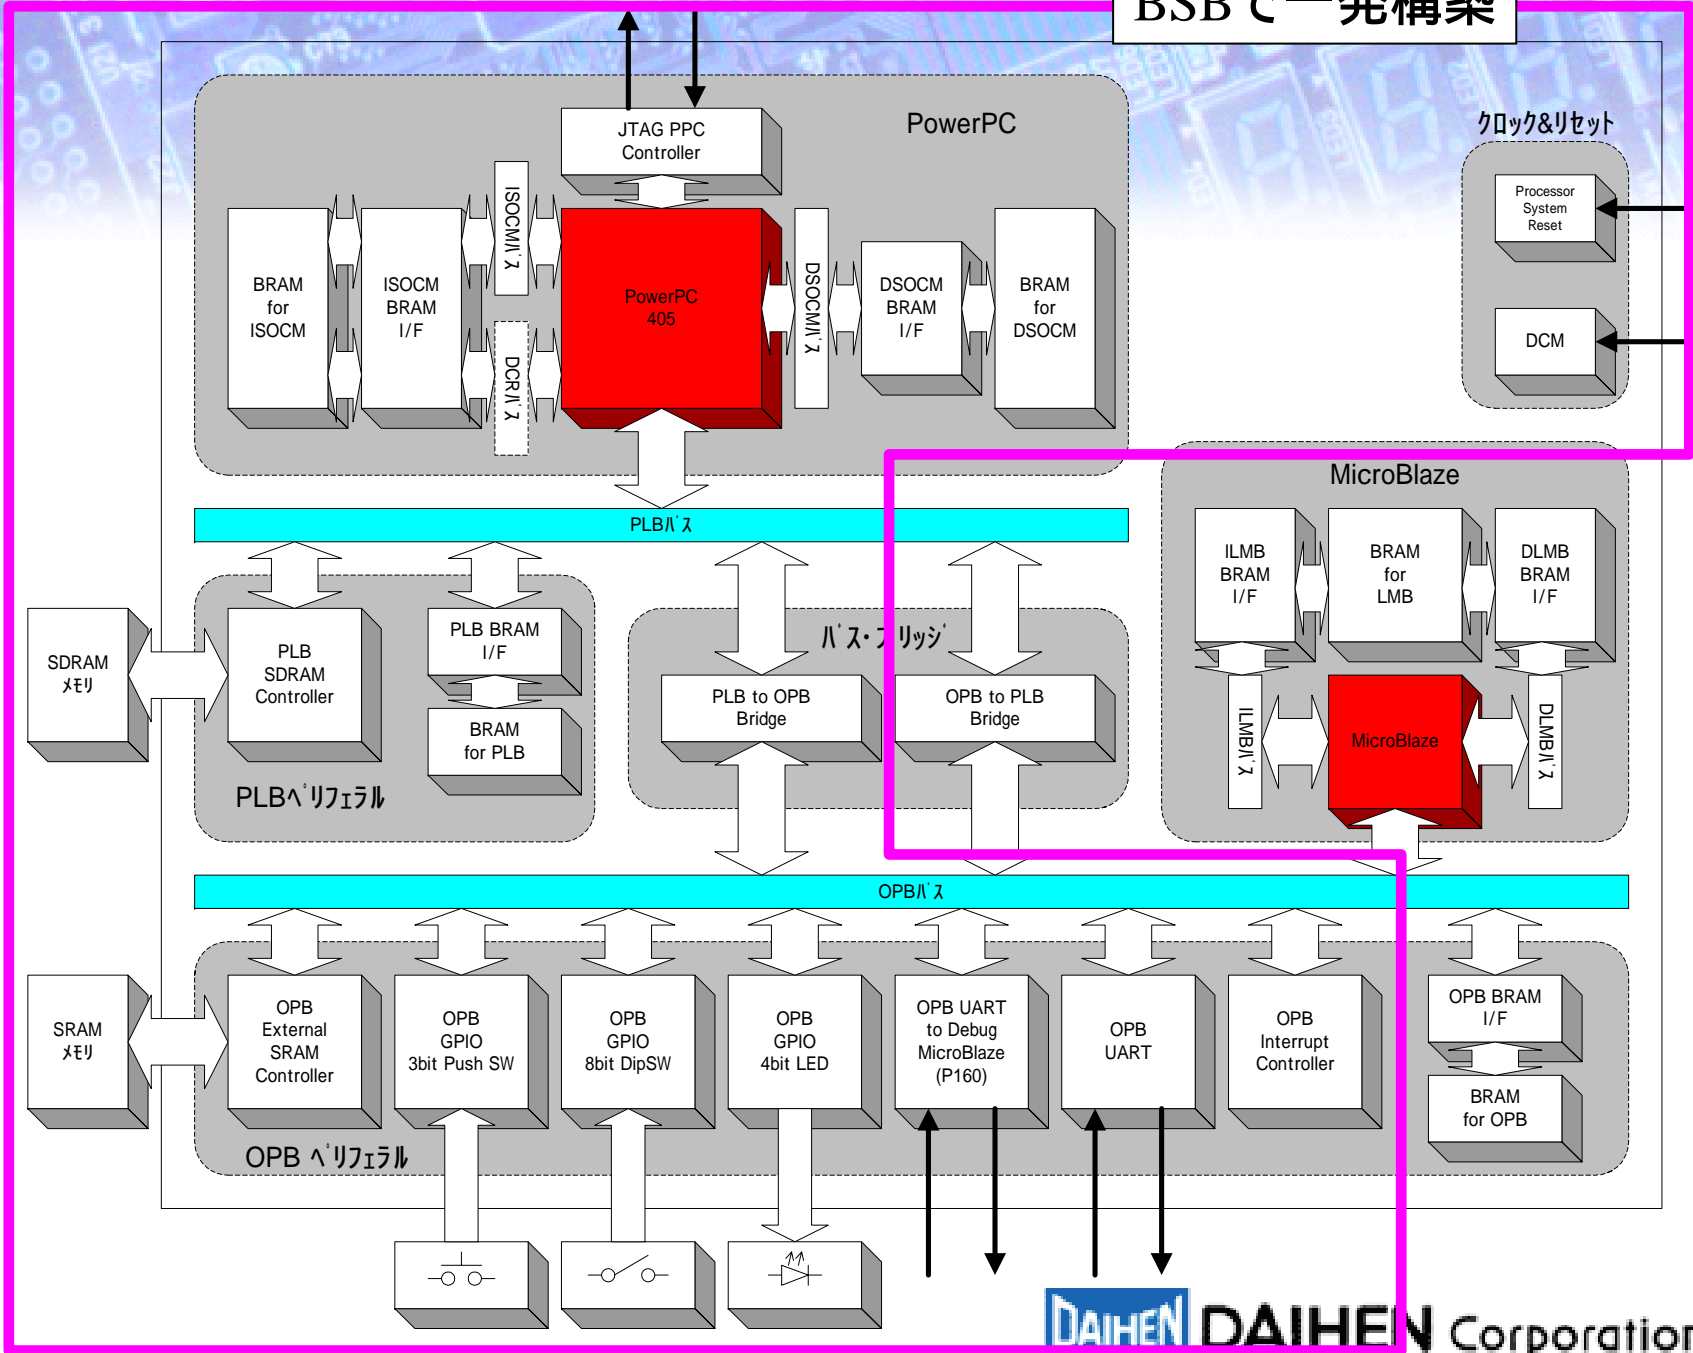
BSBで一発構築

PowerPC

JTAG PPC Controller

BRAM for ISOCM

ISOCM BRAM I/F

ISOCMﾊﾞｽ

DCRﾊﾞｽ

PowerPC 405

DSOCMﾊﾞｽ

DSOCM BRAM I/F

BRAM for DSOCM

ｸﾛｯｸ&ﾘｾｯﾄ

Processor System Reset

DCM

MicroBlaze

ILMB BRAM I/F

BRAM for LMB

DLMB BRAM I/F

ILMBﾊﾞｽ

MicroBlaze

DLMBﾊﾞｽ

PLBﾊﾞｽ

SDRAM ﾒﾓﾘ

PLB SDRAM Controller

PLB BRAM I/F

BRAM for PLB

PLBﾍﾟﾘﾌｪﾗﾙ

ﾊﾞｽ･ﾌﾞﾘｯｼﾞ

PLB to OPB Bridge

OPB to PLB Bridge

OPBﾊﾞｽ

SRAM ﾒﾓﾘ

OPB External SRAM Controller

OPB GPIO 3bit Push SW

OPB GPIO 8bit DipSW

OPB GPIO 4bit LED

OPB UART to Debug MicroBlaze (P160)

OPB UART

OPB Interrupt Controller

OPB BRAM I/F

BRAM for OPB

OPB ﾍﾟﾘﾌｪﾗﾙ

DAIHEN DAIHEN Corporatior